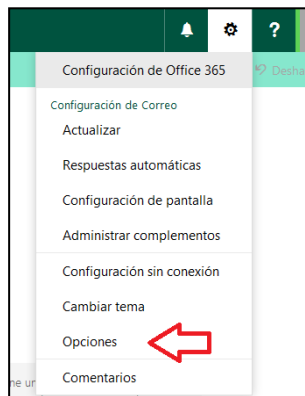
?

Configuración de Office 365

Configuración de Correo

Actualizar

Respuestas automáticas

Configuración de pantalla

Administrar complementos

Configuración sin conexión

Cambiar tema

Opciones

Comentarios

Desha

me ur